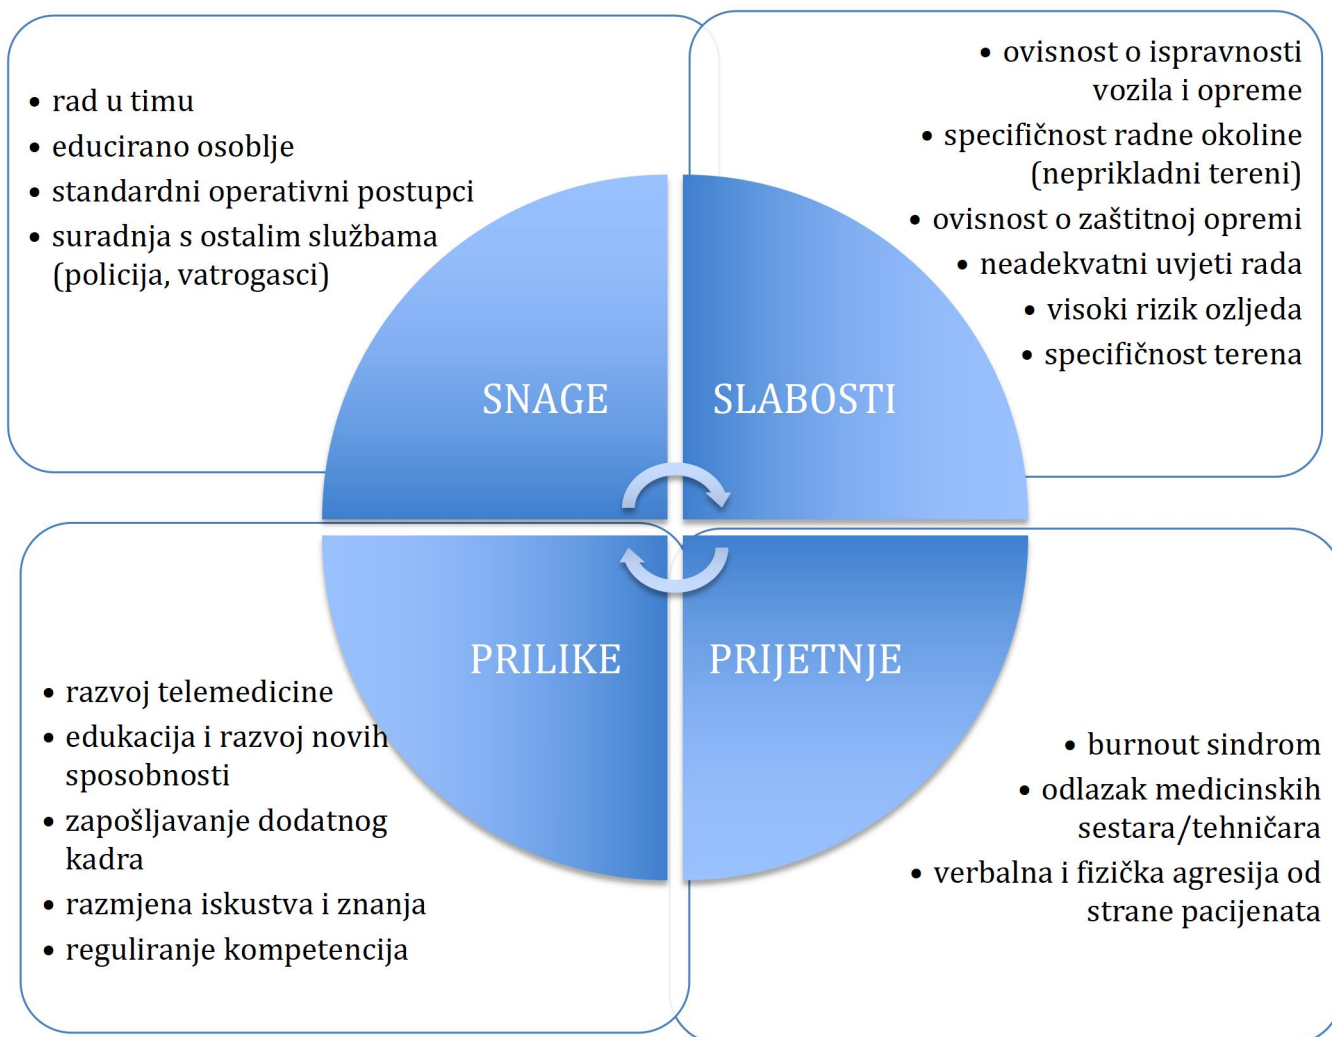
• rad u timu
• educirano osoblje
• standardni operativni postupci
• suradnja s ostalim službama (policija, vatrogasci)

• ovisnost o ispravnosti vozila i opreme
• specifičnost radne okoline (neprikladni tereni)
• ovisnost o zaštitnoj opremi
• neadekvatni uvjeti rada
• visoki rizik ozljeda
• specifičnost terena

SNAGE

SLABOSTI

PRILIKE

PRIJETNJE

• razvoj telemedicine
• edukacija i razvoj novih sposobnosti
• zapošljavanje dodatnog kadra
• razmjena iskustva i znanja
• reguliranje kompetencija

• burnout sindrom
• odlazak medicinskih sestara/tehničara
• verbalna i fizička agresija od strane pacijenata